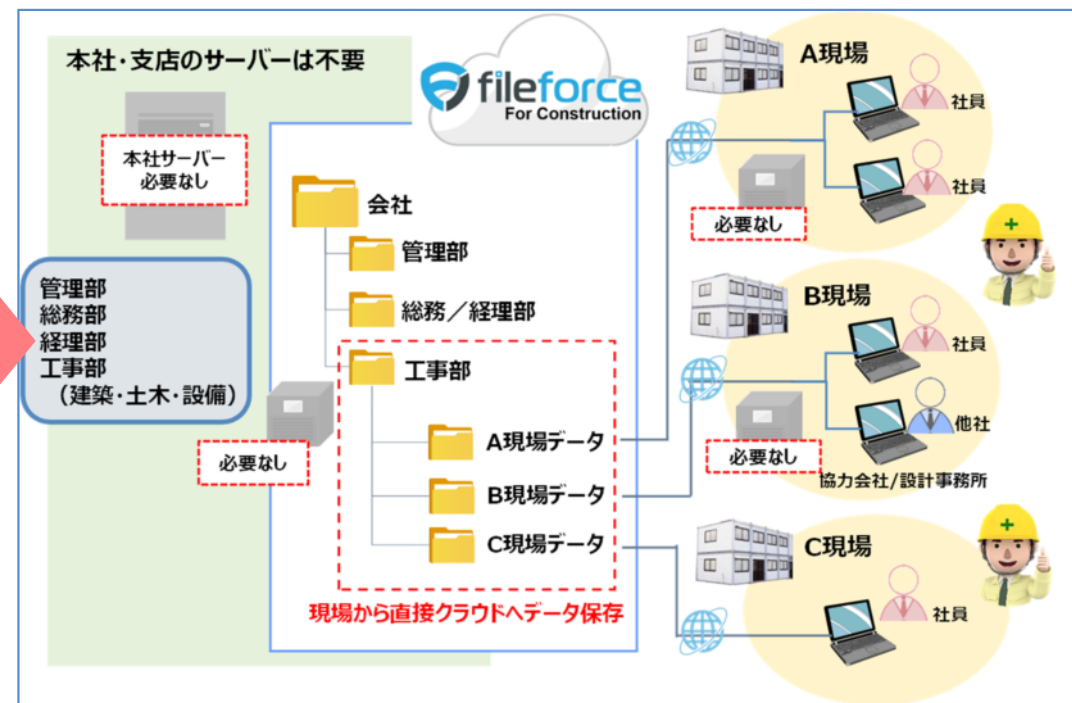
本社・支店のサーバーは不要

fileforce
For Construction

本社サーバー
必要なし

管理部
総務部
経理部
工事部
（建築・土木・設備）

必要なし

会社
管理部
総務／経理部
工事部
A現場データ
B現場データ
C現場データ

現場から直接クラウドへデータ保存

A現場
社員
社員
必要なし

B現場
社員
他社
必要なし
協力会社/設計事務所

C現場
社員